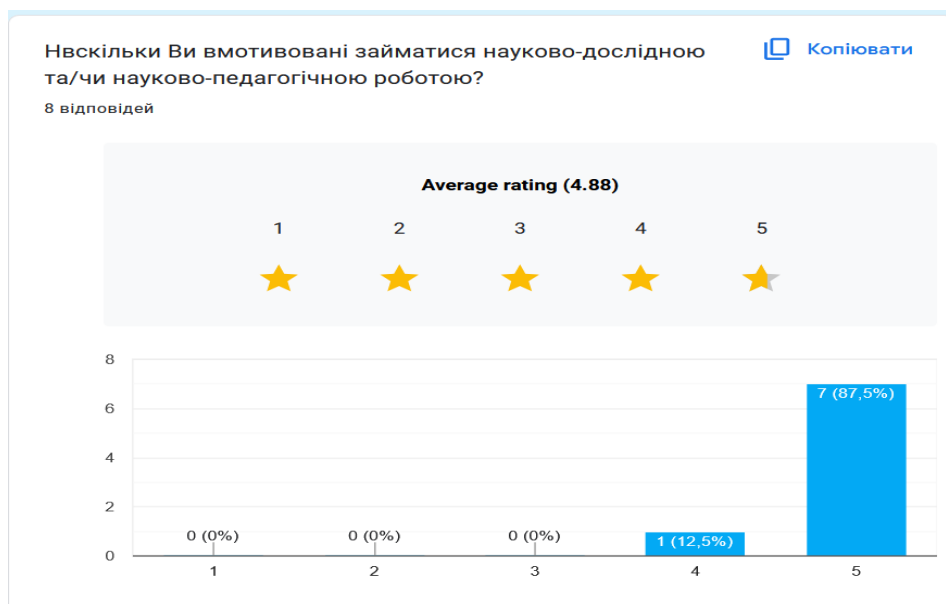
Нвскільки Ви вмотивовані займатися науково-дослідною та/чи науково-педагогічною роботою?

Копіювати

8 відповідей

Average rating (4.88)

1 2 3 4 5

8
6
4
2
0

0 (0%)
0 (0%)
0 (0%)
1 (12,5%)
7 (87,5%)

1 2 3 4 5